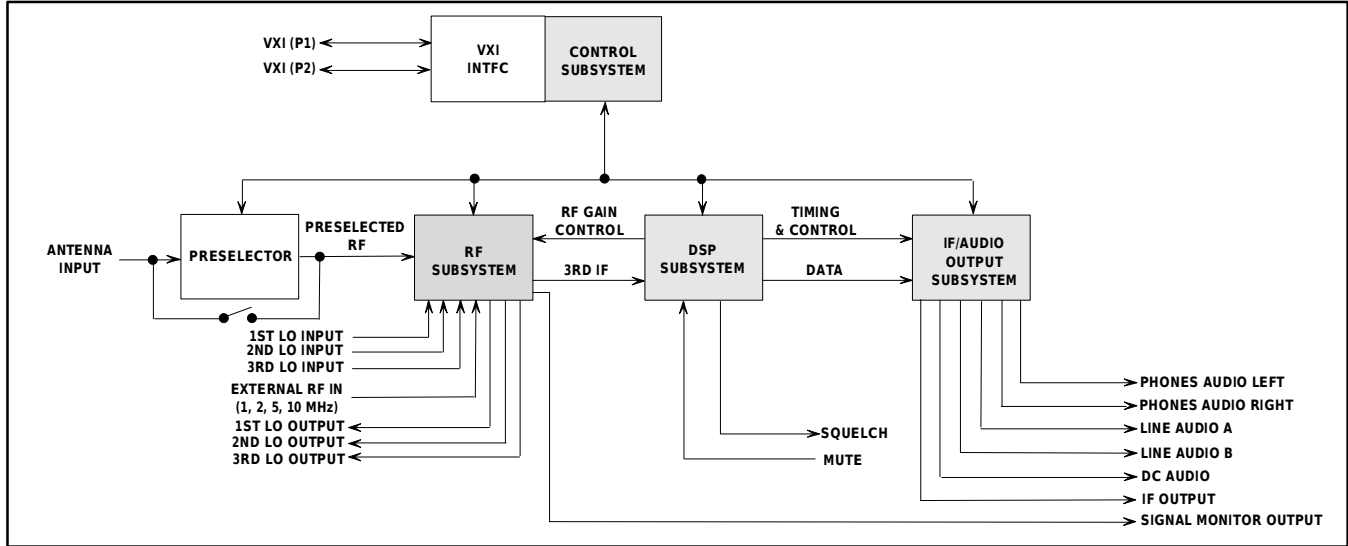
VXI (P1)
VXI (P2)
VXI INTFC
CONTROL SUBSYSTEM
ANTENNA INPUT
PRESELECTOR
PRESELECTED RF
RF SUBSYSTEM
RF GAIN CONTROL
3RD IF
DSP SUBSYSTEM
TIMING & CONTROL
DATA
IF/AUDIO OUTPUT SUBSYSTEM
1ST LO INPUT
2ND LO INPUT
3RD LO INPUT
EXTERNAL RF IN (1, 2, 5, 10 MHz)
1ST LO OUTPUT
2ND LO OUTPUT
3RD LO OUTPUT
SQUELCH
MUTE
PHONES AUDIO LEFT
PHONES AUDIO RIGHT
LINE AUDIO A
LINE AUDIO B
DC AUDIO
IF OUTPUT
SIGNAL MONITOR OUTPUT